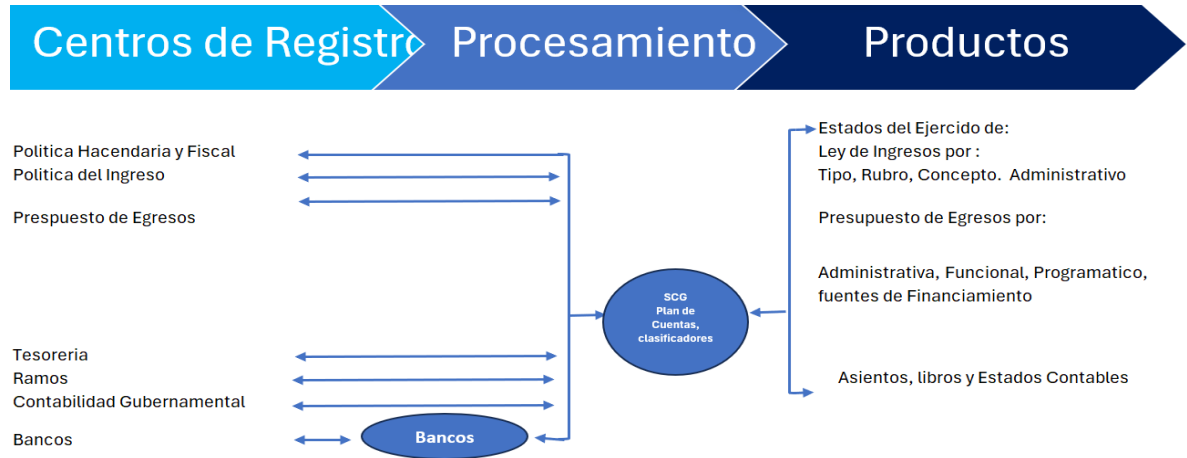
Centros de Registro

Procesamiento

Productos

Politica Hacendaria y Fiscal
Politica del Ingreso

Prespuesto de Egresos

Tesoreria
Ramos
Contabilidad Gubernamental

Bancos

Bancos

SCG
Plan de Cuentas, clasificadores

Estados del Ejercido de:
Ley de Ingresos por :
Tipo, Rubro, Concepto. Administrativo

Presupuesto de Egresos por:

Administrativa, Funcional, Programatico, fuentes de Financiamiento

Asientos, libros y Estados Contables